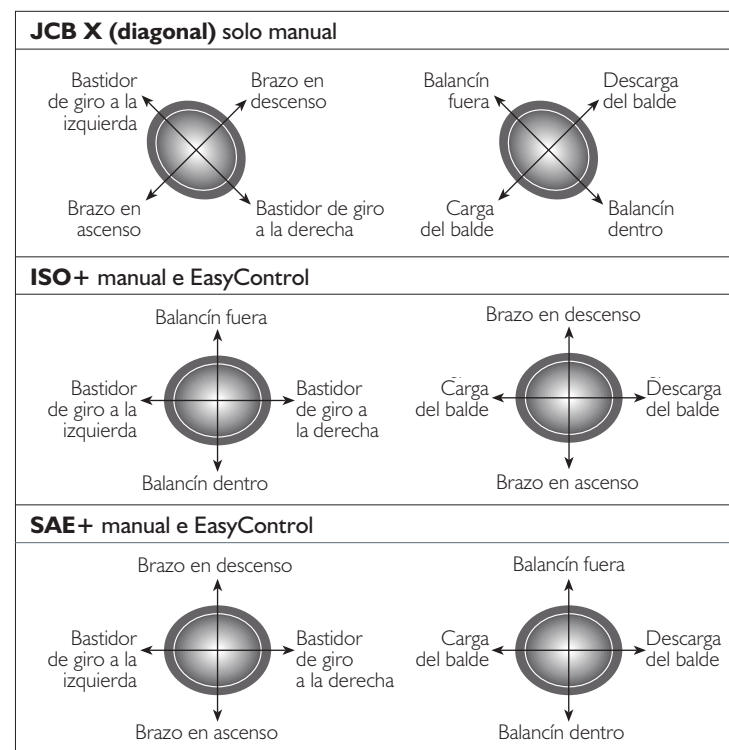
**JCB X (diagonal)** solo manual

Bastidor de giro a la izquierda

Brazo en descenso

Brazo en ascenso

Bastidor de giro a la derecha

Balancín fuera

Descarga del balde

Carga del balde

Balancín dentro

**ISO+** manual e EasyControl

Balancín fuera

Bastidor de giro a la izquierda

Bastidor de giro a la derecha

Balancín dentro

Brazo en descenso

Carga del balde

Descarga del balde

Brazo en ascenso

**SAE+** manual e EasyControl

Brazo en descenso

Bastidor de giro a la izquierda

Bastidor de giro a la derecha

Brazo en ascenso

Balancín fuera

Carga del balde

Descarga del balde

Balancín dentro